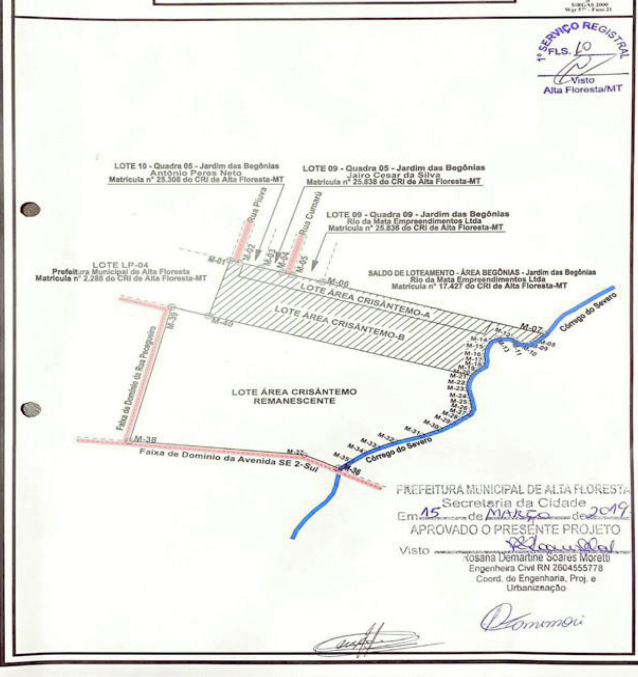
SIRGAS 2000
Wgr 57° - Fuso 21

1° SERVIÇO REGISTRAL
FLS. 10
Visto
Alta Floresta/MT

LOTE 10 - Quadra 05 - Jardim das Begônias
Antônio Peres Neto
Matrícula n° 25.308 do CRI de Alta Floresta-MT

LOTE 09 - Quadra 05 - Jardim das Begônias
Jairo Cesar da Silva
Matrícula n° 25.838 do CRI de Alta Floresta-MT

LOTE 09 - Quadra 09 - Jardim das Begônias
Rio da Mata Empreendimentos Ltda
Matrícula n° 25.836 do CRI de Alta Floresta-MT

Rua Piúva
Rua Cumaru

LOTE LP-04
Prefeitura Municipal de Alta Floresta
Matrícula n° 2.288 do CRI de Alta Floresta-MT

SALDO DE LOTEAMENTO - ÁREA BEGÔNIAS - Jardim das Begônias
Rio da Mata Empreendimentos Ltda
Matrícula n° 17.427 do CRI de Alta Floresta-MT

M-01 M-02 M-03 M-04 M-05 M-06
LOTE ÁREA CRISÂNTEMO-A
LOTE ÁREA CRISÂNTEMO-B
M-39 M-40 M-07
Córrego do Severo
M-08 M-09 M-10 M-11 M-12 M-13 M-14 M-15 M-16 M-17 M-18 M-19 M-20 M-21 M-22 M-23 M-24 M-25 M-26 M-27 M-28 M-29 M-30 M-31 M-32 M-33 M-34 M-35 M-36 M-37 M-38

LOTE ÁREA CRISÂNTEMO
REMANESCENTE

Faixa de Domínio da Rua Pesqueiro

Faixa de Domínio da Avenida SE 2-Sul

Córrego do Severo

PREFEITURA MUNICIPAL DE ALTA FLORESTA
Secretaria da Cidade
Em 15 de MARÇO de 2019
APROVADO O PRESENTE PROJETO
Visto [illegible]
Rosana Demartine Soares Moretti
Engenheira Civil RN 2604555778
Coord. de Engenharia, Proj. e Urbanização

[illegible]
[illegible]